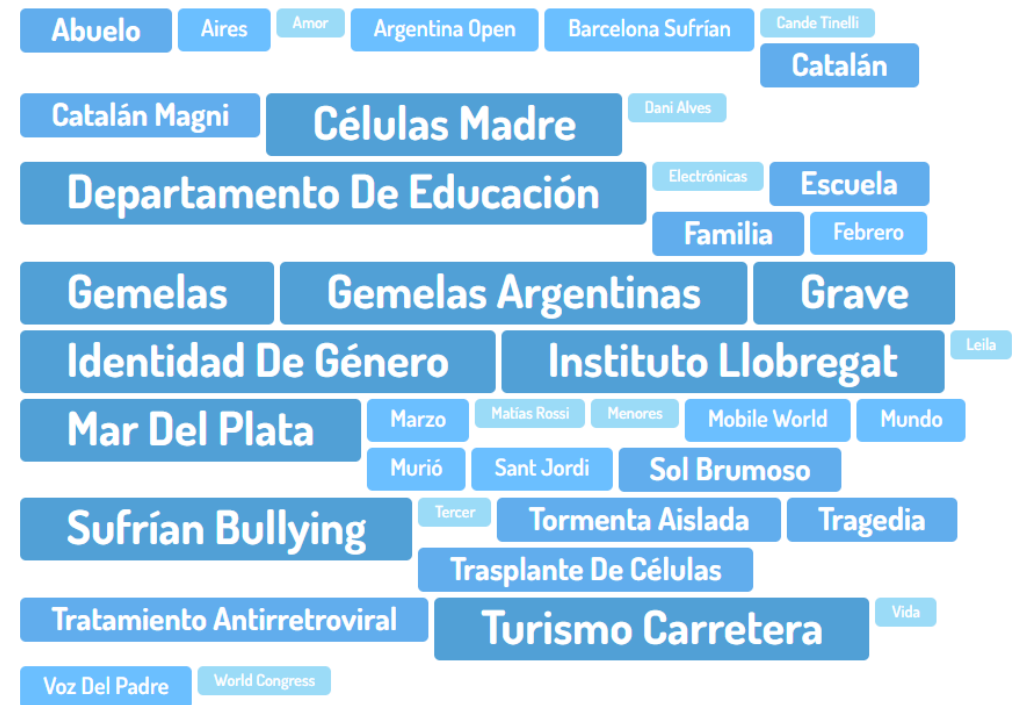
Abuelo Aires Amor Argentina Open Barcelona Sufrían Cande Tinelli Catalán

Catalán Magni Células Madre Dani Alves

Departamento De Educación Electrónicas Escuela Familia Febrero

Gemelas Gemelas Argentinas Grave

Identidad De Género Instituto Llobregat Leila

Mar Del Plata Marzo Matías Rossi Menores Mobile World Mundo Murió Sant Jordi Sol Brumoso

Sufrían Bullying Tercer Tormenta Aislada Tragedia Trasplante De Células

Tratamiento Antirretroviral Turismo Carretera Vida

Voz Del Padre World Congress